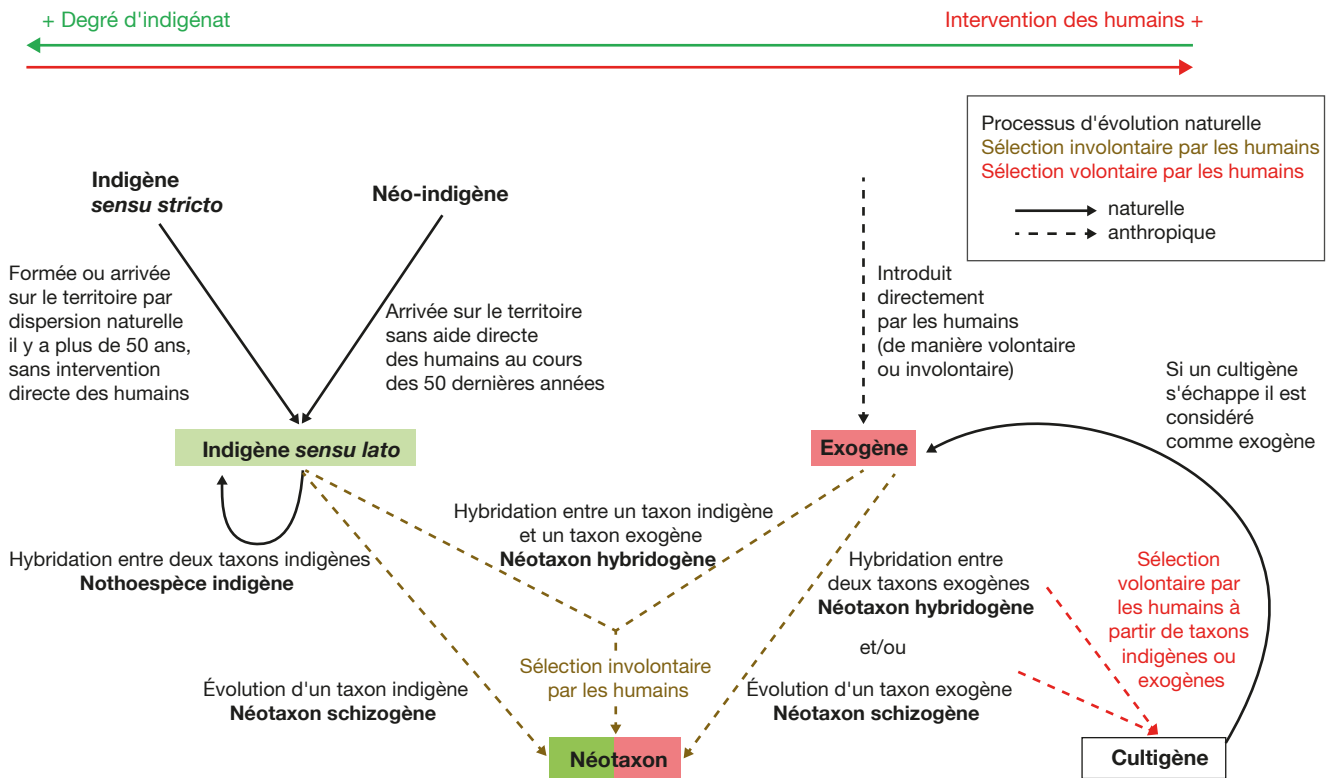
+ Degré d'indigénat

Intervention des humains +

Processus d'évolution naturelle
Sélection involontaire par les humains
Sélection volontaire par les humains

naturelle
anthropique

Indigène *sensu stricto*

Néo-indigène

Formée ou arrivée sur le territoire par dispersion naturelle il y a plus de 50 ans, sans intervention directe des humains

Arrivée sur le territoire sans aide directe des humains au cours des 50 dernières années

Introduit directement par les humains (de manière volontaire ou involontaire)

Si un cultigène s'échappe il est considéré comme exogène

Indigène *sensu lato*

Exogène

Hybridation entre un taxon indigène et un taxon exogène
**Néotaxon hybridogène**

Hybridation entre deux taxons indigènes
**Nothoespèce indigène**

Hybridation entre deux taxons exogènes
**Néotaxon hybridogène**

Sélection volontaire par les humains à partir de taxons indigènes ou exogènes

et/ou

Sélection involontaire par les humains

Évolution d'un taxon indigène
**Néotaxon schizogène**

Évolution d'un taxon exogène
**Néotaxon schizogène**

Néotaxon

Cultigène